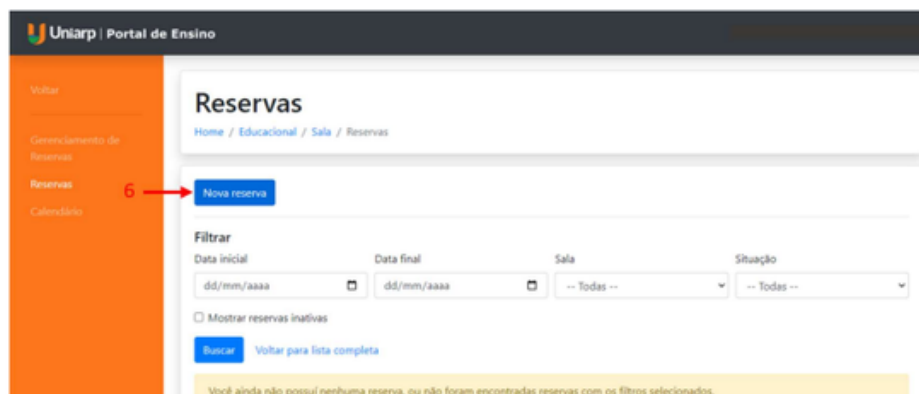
Uniarp | Portal de Ensino

Voltar

Gerenciamento de Reservas

Reservas

Calendário

Reservas

Home / Educacional / Sala / Reservas

6

Nova reserva

Filtrar

Data inicial

dd/mm/aaaa

Data final

dd/mm/aaaa

Sala

-- Todas --

Situação

-- Todas --

Mostrar reservas inativas

Buscar

Voltar para lista completa

Você ainda não possui nenhuma reserva, ou não foram encontradas reservas com os filtros selecionados.